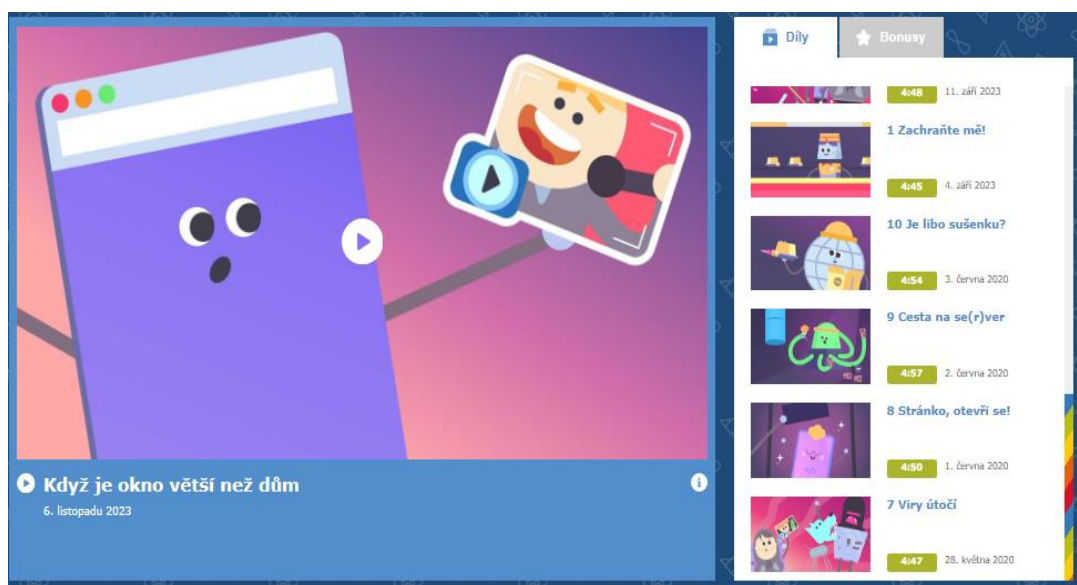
Když je okno větší než dům
6. listopadu 2023

Díly
Bonusy

4:48 11. září 2023

1 Zachraňte mě!
4:45 4. září 2023

10 Je libo sušenku?
4:54 3. června 2020

9 Cesta na se(r)ver
4:57 2. června 2020

8 Stránko, otevři se!
4:50 1. června 2020

7 Viry útočí
4:47 28. května 2020